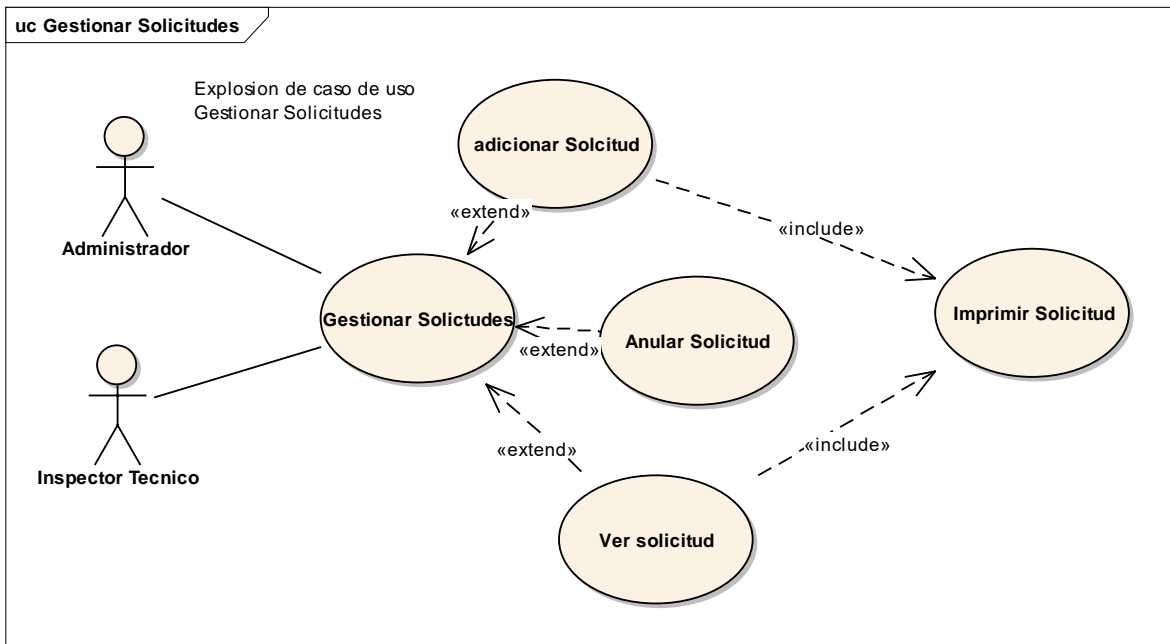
uc Gestionar Solicitudes

Explosion de caso de uso Gestionar Solicitudes

Administrador

Inspector Tecnico

adicionar Solcitud

«extend»

«include»

Gestionar Solictudes

Anular Solicitud

«extend»

Imprimir Solicitud

«extend»

«include»

Ver solicitud